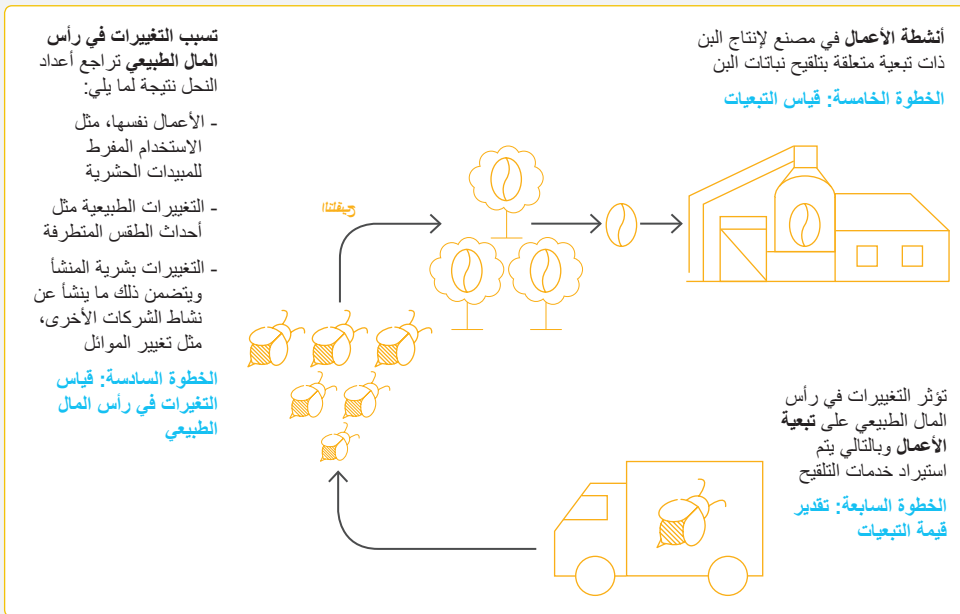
**أنشطة الأعمال** في مصنع لإنتاج البن ذات تبعية متعلقة بتلقيح نباتات البن

الخطوة الخامسة: قياس التبعيات

**تسبب التغييرات في رأس المال الطبيعي** تراجع أعداد النحل نتيجة لما يلي:

- الأعمال نفسها، مثل الاستخدام المفرط للمبيدات الحشرية

- التغييرات الطبيعية مثل أحداث الطقس المتطرفة

- التغييرات بشرية المنشأ ويتضمن ذلك ما ينشأ عن نشاط الشركات الأخرى، مثل تغيير الموائل

الخطوة السادسة: قياس التغيرات في رأس المال الطبيعي

تلقيح

تؤثر التغييرات في رأس المال الطبيعي على **تبعية الأعمال** وبالتالي يتم استيراد خدمات التلقيح

الخطوة السابعة: تقدير قيمة التبعيات